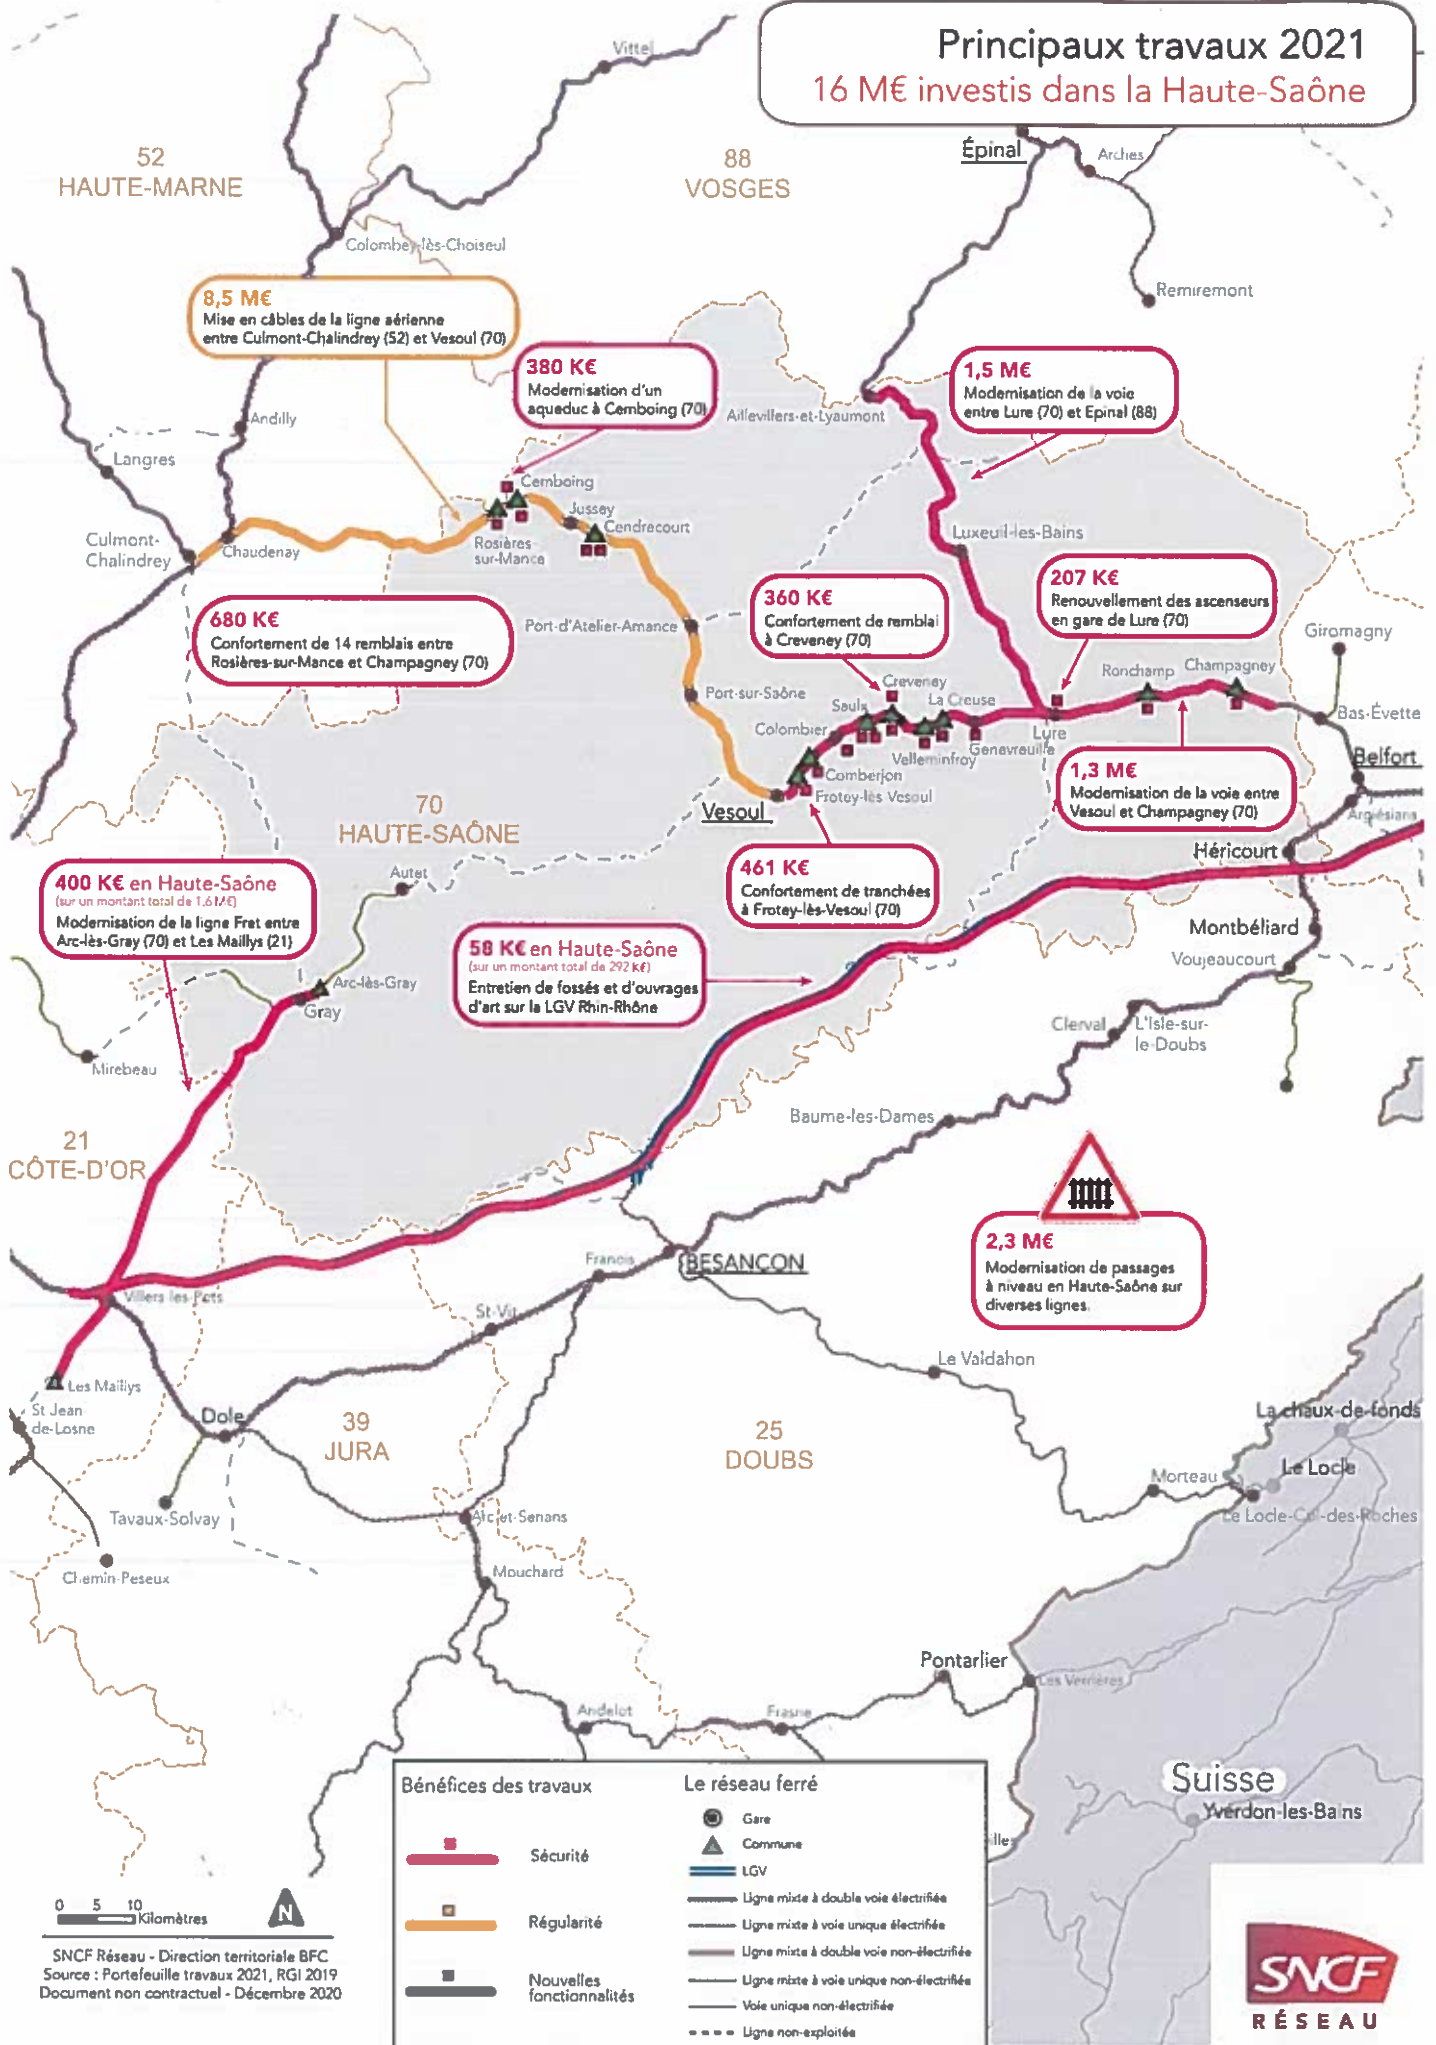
Principaux travaux 2021
16 M€ investis dans la Haute-Saône

52
HAUTE-MARNE

88
VOSGES

Vittel

Épinal

Arches

Colombey-lès-Choiseul

Remiremont

8,5 M€
Mise en câbles de la ligne aérienne entre Culmont-Chalindrey (52) et Vesoul (70)

380 K€
Modernisation d'un aqueduc à Cemboing (70)

1,5 M€
Modernisation de la voie entre Lure (70) et Epinal (88)

Andilly

Aillevillers-et-Lyaumont

Langres

Cemboing

Jussey

Cendrecourt

Culmont-Chalindrey

Chaudenay

Rosières-sur-Mance

Luxeuil-les-Bains

680 K€
Confortement de 14 remblais entre Rosières-sur-Mance et Champagney (70)

Port-d'Atelier-Amance

360 K€
Confortement de remblai à Creveney (70)

207 K€
Renouvellement des ascenseurs en gare de Lure (70)

Giromagny

Ronchamp

Champagney

Port-sur-Saône

Creveney

Saulx

La Creuse

Bas-Évette

Colombier

Lure

Genevreuille

Belfort

Vellemlnfroy

Comberjon

Frotey-lès-Vesoul

1,3 M€
Modernisation de la voie entre Vesoul et Champagney (70)

Vesoul

70
HAUTE-SAÔNE

Argiésans

Héricourt

461 K€
Confortement de tranchées à Frotey-lès-Vesoul (70)

400 K€ en Haute-Saône
(sur un montant total de 1,61M€)
Modernisation de la ligne Fret entre Arc-lès-Gray (70) et Les Maillys (21)

Autet

Montbéliard

Voujeaucourt

58 K€ en Haute-Saône
(sur un montant total de 292 K€)
Entretien de fossés et d'ouvrages d'art sur la LGV Rhin-Rhône

Arc-lès-Gray

Gray

Clerval

L'Isle-sur-le-Doubs

Mirebeau

Baume-les-Dames

21
CÔTE-D'OR

2,3 M€
Modernisation de passages à niveau en Haute-Saône sur diverses lignes.

Franois

BESANCON

Villers-les-Pots

St-Vit

Le Valdahon

Les Maillys

St Jean de-Losne

Dole

39
JURA

25
DOUBS

La chaux-de-fonds

Le Locle

Morteau

Le Locle-Col-des-Roches

Tavaux-Solvay

Arc-et-Senans

Chemin-Peseux

Mouchard

Pontarlier

Les Verrières

Andelot

Frasne

Suisse

Yverdon-les-Bains

Bénéfices des travaux

Sécurité

Régularité

Nouvelles fonctionnalités

Le réseau ferré

Gare

Commune

LGV

Ligne mixte à double voie électrifiée

Ligne mixte à voie unique électrifiée

Ligne mixte à double voie non-électrifiée

Ligne mixte à voie unique non-électrifiée

Voie unique non-électrifiée

Ligne non-exploitée

0 5 10
Kilomètres

N

SNCF Réseau - Direction territoriale BFC
Source : Portefeuille travaux 2021, RGI 2019
Document non contractuel - Décembre 2020

SNCF
RÉSEAU